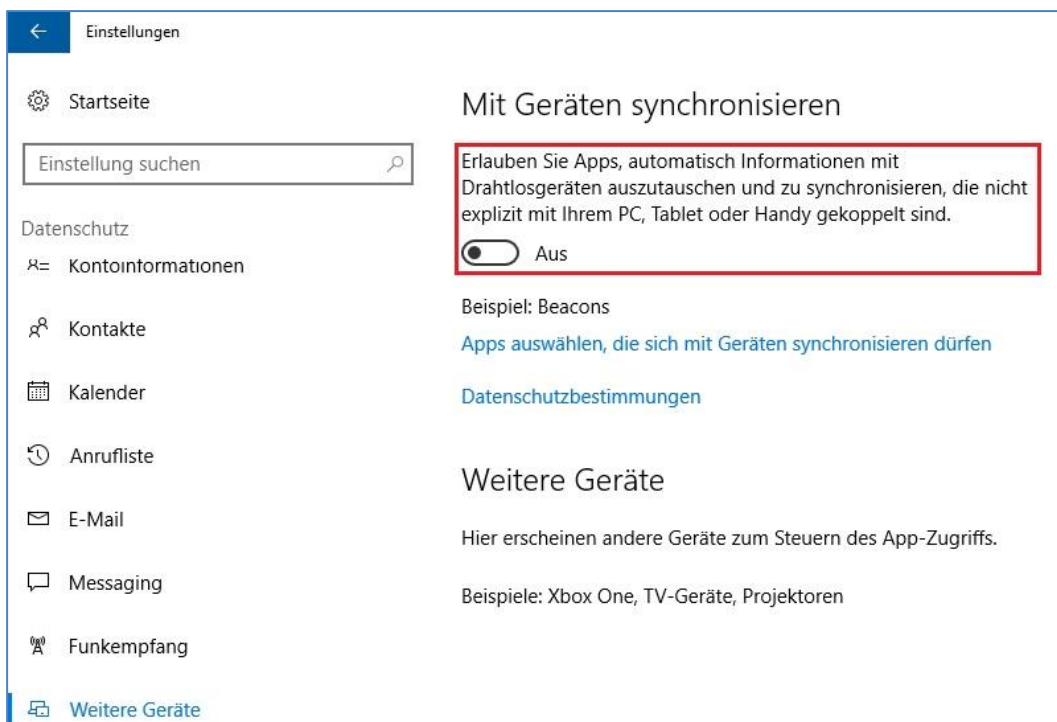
Einstellungen

Startseite

Einstellung suchen

Datenschutz

Kontoinformationen

Kontakte

Kalender

Anrufliste

E-Mail

Messaging

Funkempfang

Weitere Geräte

Mit Geräten synchronisieren

Erlauben Sie Apps, automatisch Informationen mit Drahtlosgeräten auszutauschen und zu synchronisieren, die nicht explizit mit Ihrem PC, Tablet oder Handy gekoppelt sind.

Aus

Beispiel: Beacons

Apps auswählen, die sich mit Geräten synchronisieren dürfen

Datenschutzbestimmungen

Weitere Geräte

Hier erscheinen andere Geräte zum Steuern des App-Zugriffs.

Beispiele: Xbox One, TV-Geräte, Projektoren